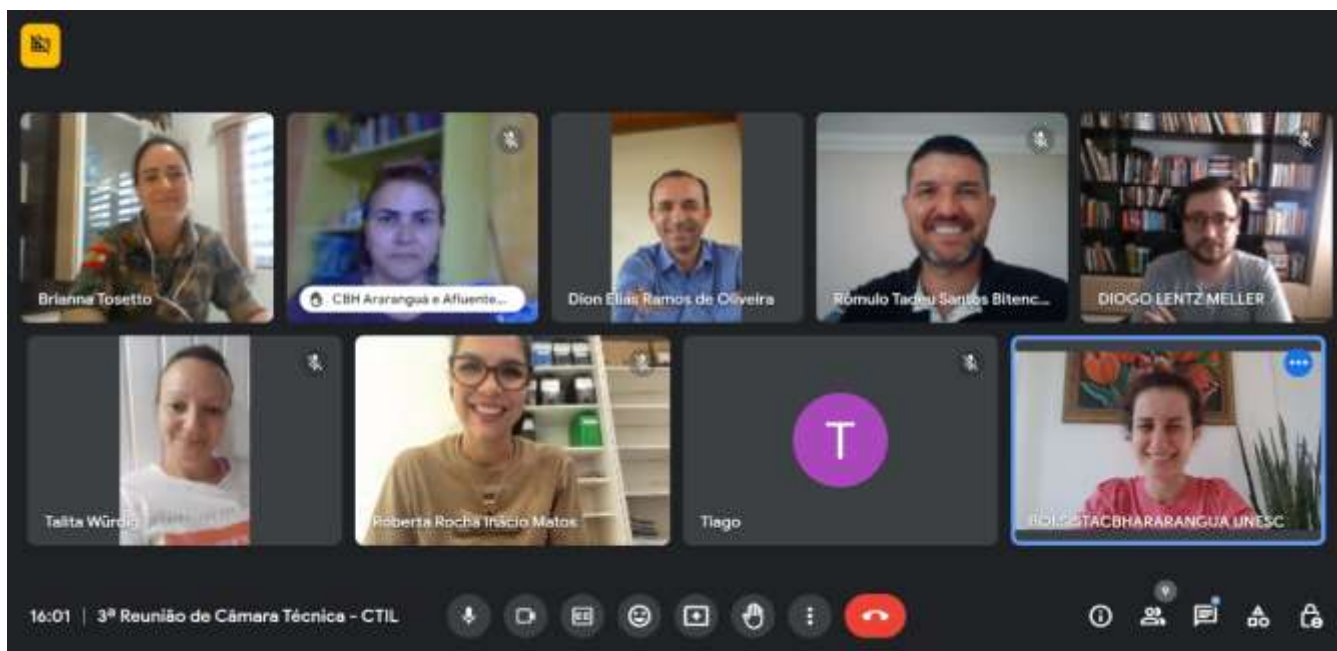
Brianna Tosetto

CBH Araranguá e Afluente...

Dion Elias Ramos de Oliveira

Rômulo Tadeu Santos Bitenc...

DIOGO LENTZ MELLER

Talita Würdig

Roberta Rocha Inácio Matos

T

Tiago

BOLSISTACBHARARANGUA UNESC

16:01 | 3ª Reunião de Câmara Técnica - CTIL

9